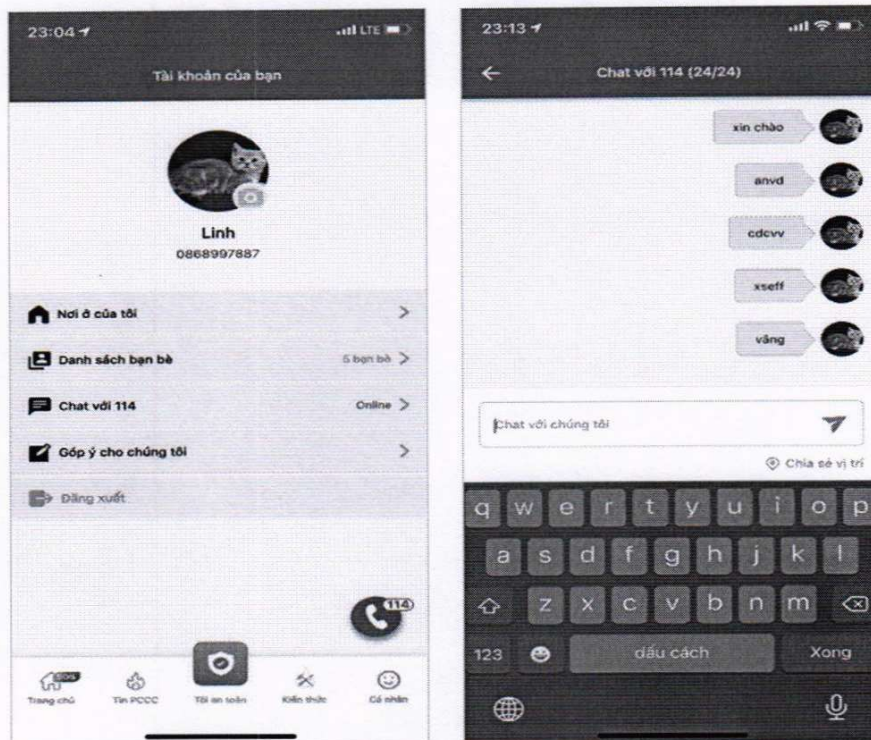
23:04

LTE

Tài khoản của bạn

Linh
0868997887

Nơi ở của tôi >

Danh sách bạn bè 5 bạn bè >

Chat với 114 Online >

Góp ý cho chúng tôi >

Đăng xuất

114

SOS Trang chủ

Tin PCCC

Tôi an toàn

Kiến thức

Cá nhân

23:13

Chat với 114 (24/24)

xin chào

anvd

cdcvv

xseff

vâng

Chat với chúng tôi

Chia sẻ vị trí

q w e r t y u i o p

a s d f g h j k l

z x c v b n m

123

dấu cách

Xong